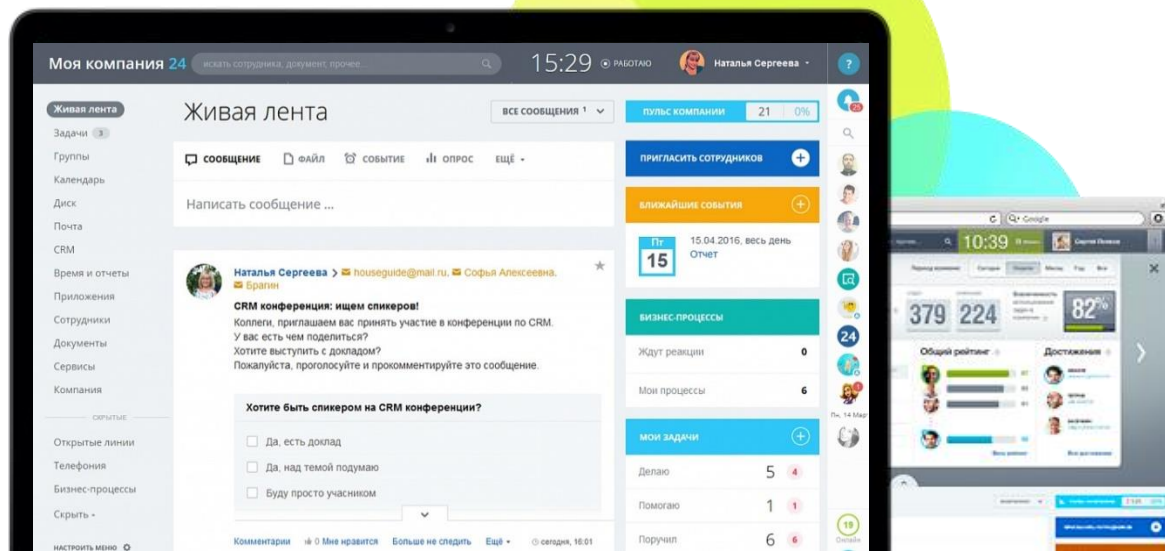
Моя компания 24 искать сотрудника, документ, прочее... 15:29 РАБОТАЮ Наталья Сергеева ?

Живая лента
Задачи 3
Группы
Календарь
Диск
Почта
CRM
Время и отчеты
Приложения
Сотрудники
Документы
Сервисы
Компания
СКРЫТЫЕ
Открытые линии
Телефония
Бизнес-процессы
Скрыть
НАСТРОИТЬ МЕНЮ

Живая лента

ВСЕ СООБЩЕНИЯ 1

СООБЩЕНИЕ ФАЙЛ СОБЫТИЕ ОПРОС ЕЩЁ

Написать сообщение ...

Наталья Сергеева > houseguide@mail.ru, Софья Алексеевна, Брапин

CRM конференция: ищем спикеров!
Коллеги, приглашаем вас принять участие в конференции по CRM.
У вас есть чем поделиться?
Хотите выступить с докладом?
Пожалуйста, проголосуйте и прокомментируйте это сообщение.

Хотите быть спикером на CRM конференции?
Да, есть доклад
Да, над темой подумаю
Буду просто учасником

Комментарии 0 Мне нравится Больше не следить Ещё сегодня, 16:01

ПУЛЬС КОМПАНИИ 21 0%

ПРИГЛАСИТЬ СОТРУДНИКОВ

БЛИЖАЙШИЕ СОБЫТИЯ
Пт 15 15.04.2016, весь день Отчет

БИЗНЕС-ПРОЦЕССЫ
Ждут реакции 0
Мои процессы 6

МОИ ЗАДАЧИ
Делаю 5 4
Помогаю 1 1
Поручил 6 6

25
24
Пн, 14 Мар
19 Онлайн

Google
10:39
379 224
82%
Общий рейтинг
Достижения